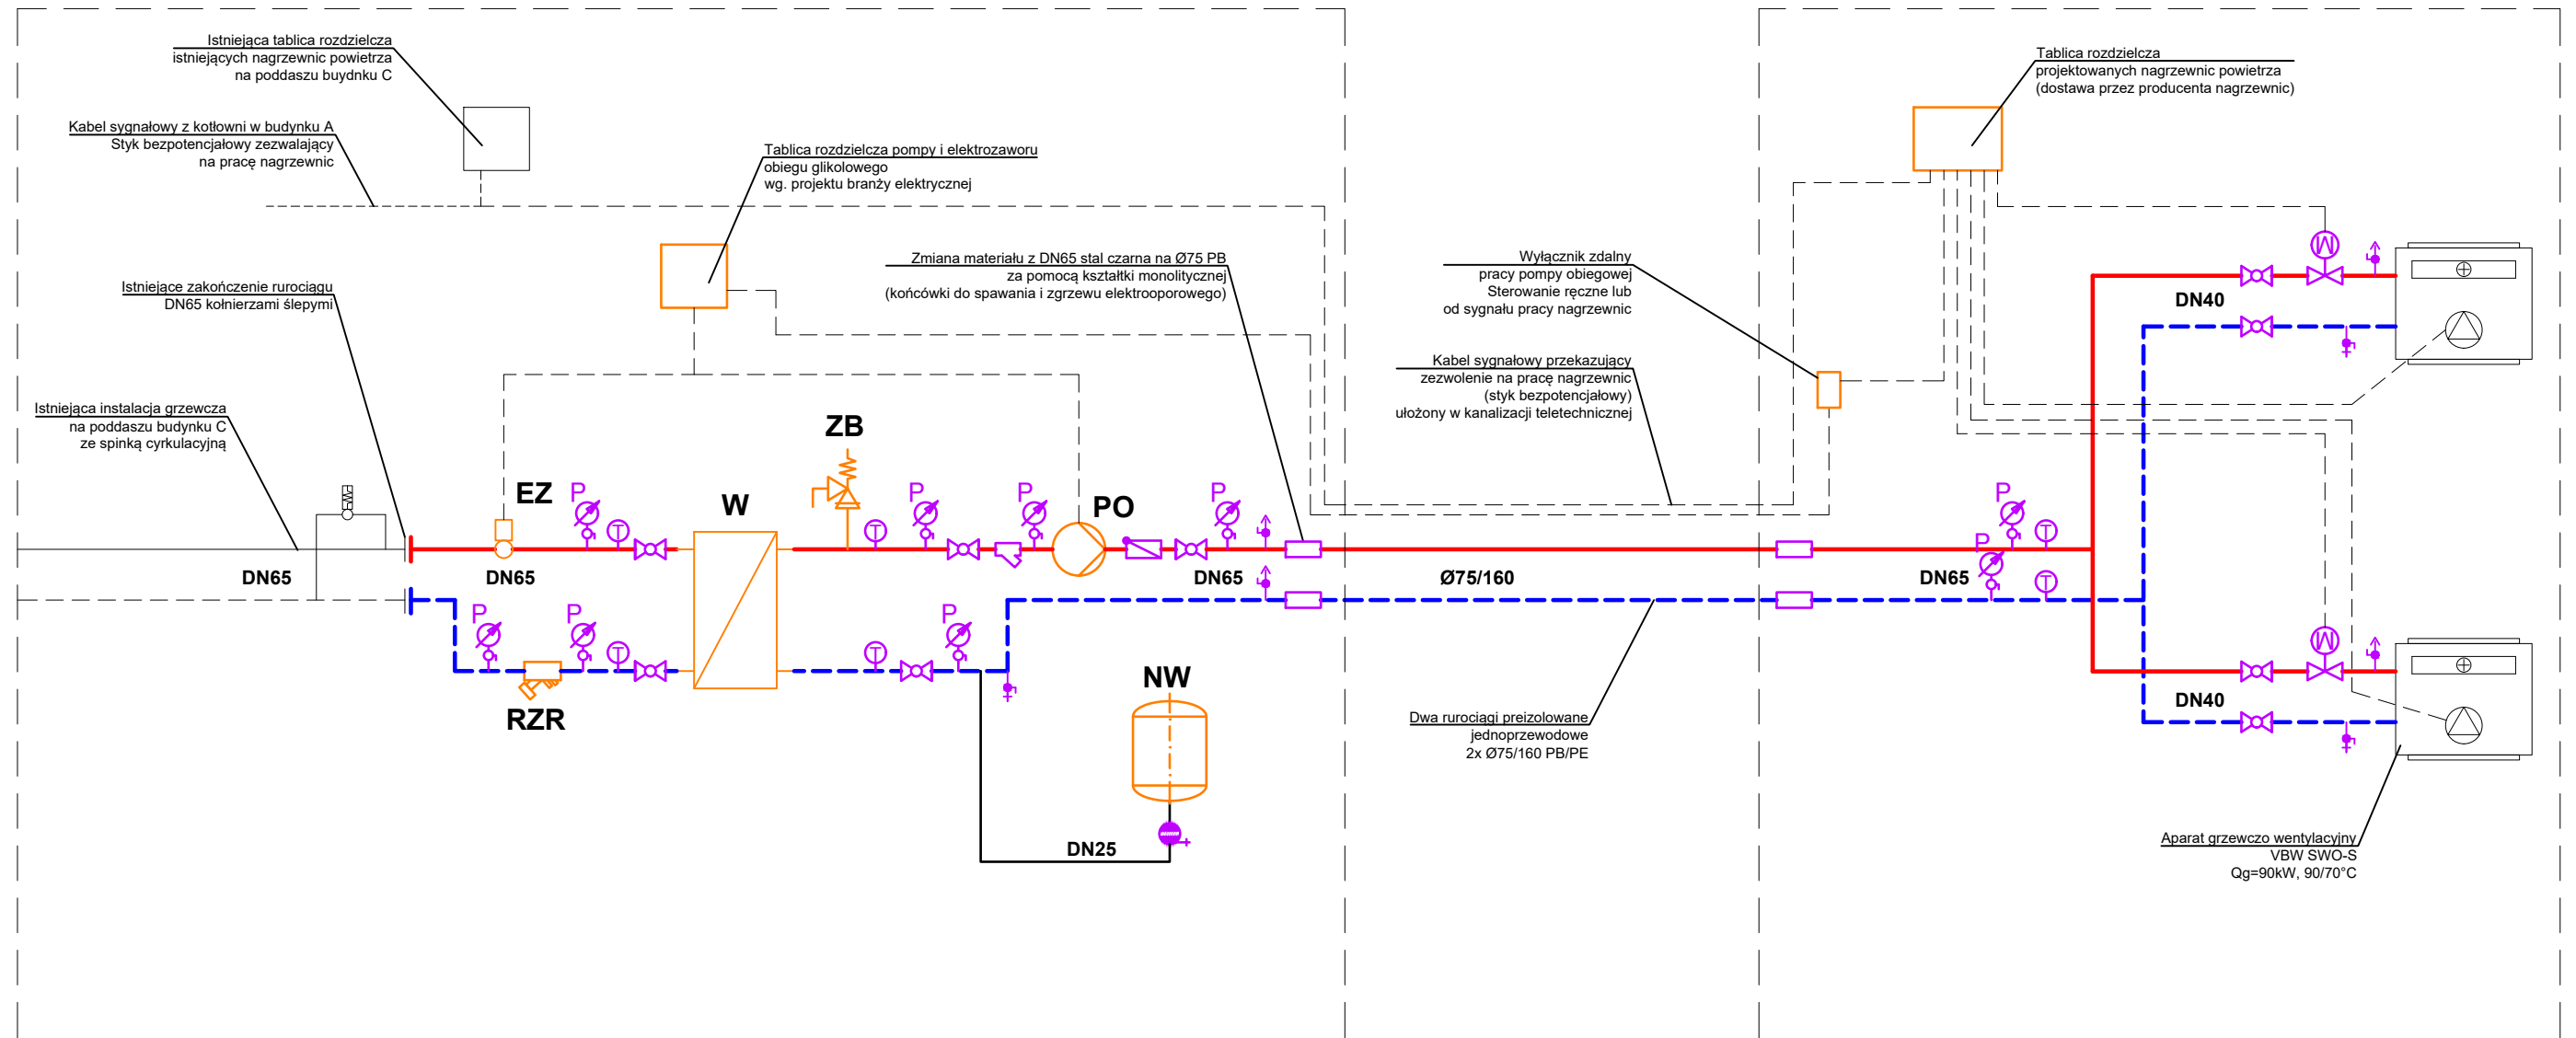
Istniejąca tablica rozdzielcza istniejących nagrzewnic powietrza na poddaszu buydnku C

Kabel sygnałowy z kotłowni w budynku A
Styk bezpotencjałowy zezwalający na pracę nagrzewnic

Tablica rozdzielcza pompy i elektrozaworu obiegu glikolowego wg. projektu branży elektrycznej

Tablica rozdzielcza projektowanych nagrzewnic powietrza (dostawa przez producenta nagrzewnic)

Zmiana materiału z DN65 stal czarna na Ø75 PB za pomocą kształtki monolitycznej (końcówki do spawania i zgrzewu elektrooporowego)

Wyłącznik zdalny pracy pompy obiegowej
Sterowanie ręczne lub od sygnału pracy nagrzewnic

Istniejące zakończenie rurociągu DN65 kołnierzami ślepymi

Kabel sygnałowy przekazujący zezwolenie na pracę nagrzewnic (styk bezpotencjałowy) ułożony w kanalizacji teletechnicznej

Istniejąca instalacja grzewcza na poddaszu budynku C ze spinką cyrkulacyjną

ZB
EZ
P
P
W
P
P
PO
P
DN65
DN65
DN65
Ø75/160
DN65
P
P
P
P
DN40
DN40
RZR
NW
DN25

Dwa rurociągi preizolowane jednoprzewodowe 2x Ø75/160 PB/PE

Aparat grzewczo wentylacyjny VBW SWO-S Qg=90kW, 90/70°C